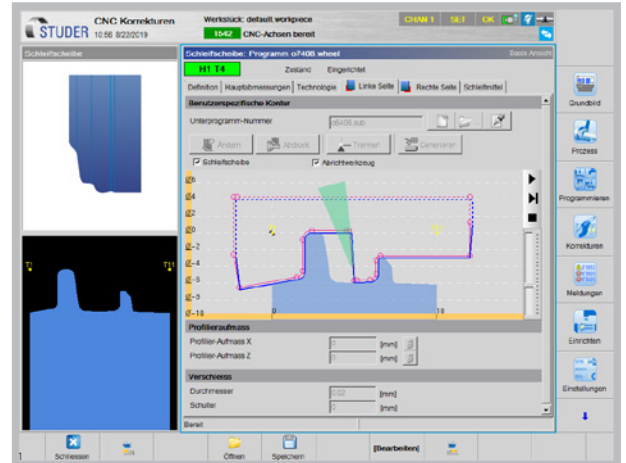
STUDER CNC Korrekturen 10:56 8/22/2019

Werkstück: default workpiece

1042 CNC-Achsen bereit

CHAN 1 SEI OK

Schleifscheibe

Schleifscheibe: Programm o7408 wheel

Basis Ansicht

H1 T4

Zustand Eingerichtet

Definition Hauptabmessungen Technologie Linke Seite Rechte Seite Schleifmittel

Benutzerspezifische Kontur

Unterprogramm-Nummer o6408.sub

Ändern Abzück Trenner Generieren

Schleifscheibe Abrichtwerkzeug

Ø6
Ø4
Ø2
Ø0
Ø-2
Ø-4
Ø-6
Ø-8
Ø-10

0 10

Profilieraufmass

Profilier-Aufmass X 0 [mm]

Profilier-Aufmass Z 0 [mm]

Verschleiss

Durchmesser 0.02 [mm]

Schulter 0 [mm]

Bereit

T1 T11

Grundbild

Prozess

Programmieren

Korrekturen

Meldungen

Einrichten

Einstellungen

1

Schliessen

Öffnen

Speichern

[Bearbeiten]